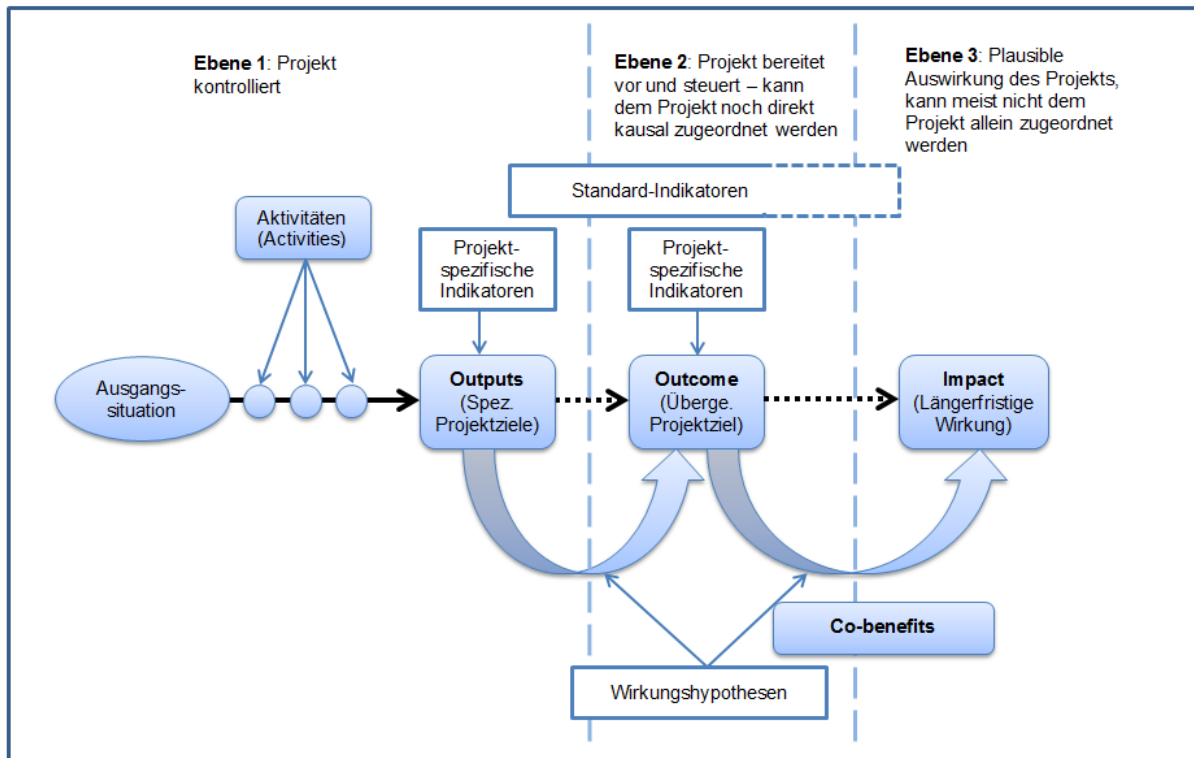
**Ebene 1**: Projekt kontrolliert

**Ebene 2**: Projekt bereitet vor und steuert – kann dem Projekt noch direkt kausal zugeordnet werden

**Ebene 3**: Plausible Auswirkung des Projekts, kann meist nicht dem Projekt allein zugeordnet werden

Standard-Indikatoren

Aktivitäten (Activities)

Projekt-spezifische Indikatoren

Projekt-spezifische Indikatoren

Ausgangs-situation

**Outputs** (Spez. Projektziele)

**Outcome** (Überge. Projektziel)

**Impact** (Längerfristige Wirkung)

**Co-benefits**

Wirkungshypothesen